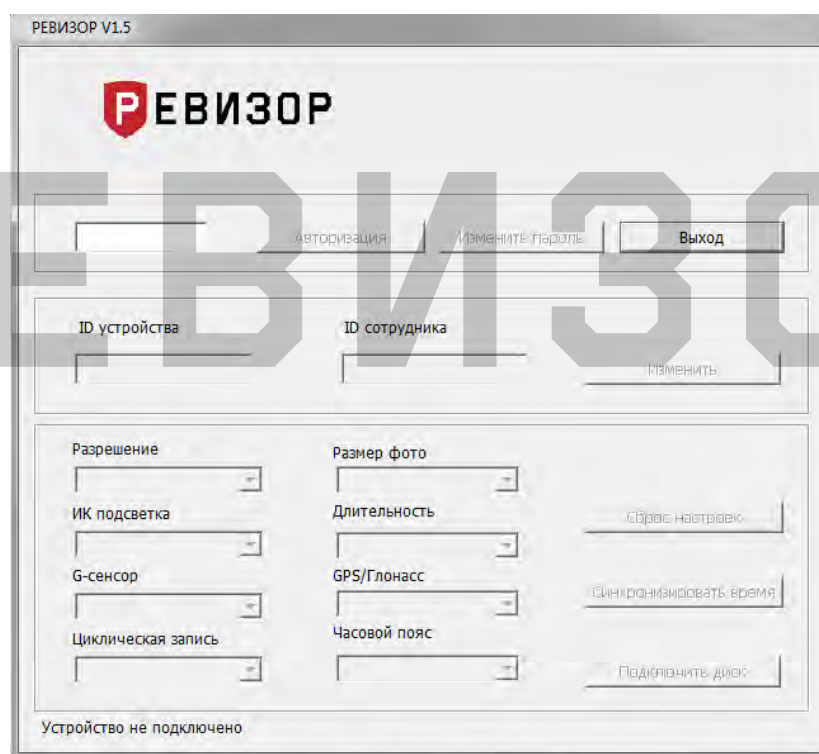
РЕВИЗОР V1.5

РЕВИЗОР

ЕВИЗО

Авторизация

Изменить пароль

Выход

ID устройства

ID сотрудника

Изменить

Разрешение

Размер фото

ИК подсветка

Длительность

Сброс настроек

G-сенсор

GPS/Глонасс

Синхронизировать время

Циклическая запись

Часовой пояс

Подключить диск

Устройство не подключено